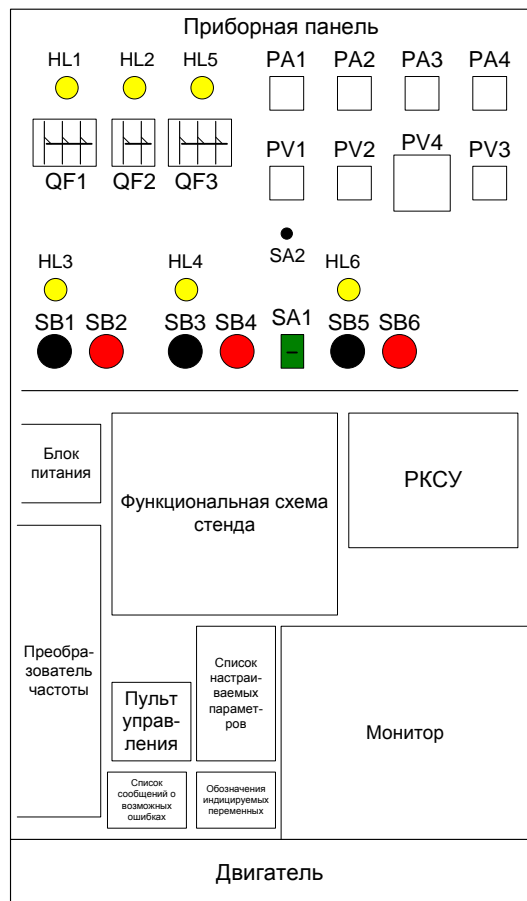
Приборная панель

HL1 HL2 HL5

QF1 QF2 QF3

PA1 PA2 PA3 PA4

PV1 PV2 PV4 PV3

SA2

HL3 HL4 HL6

SB1 SB2 SB3 SB4 SA1 SB5 SB6

Блок питания

Функциональная схема стенда

РКСУ

Преобразователь частоты

Пульт управления

Список настраиваемых параметров

Монитор

Список сообщений о возможных ошибках

Обозначения индицируемых переменных

Двигатель